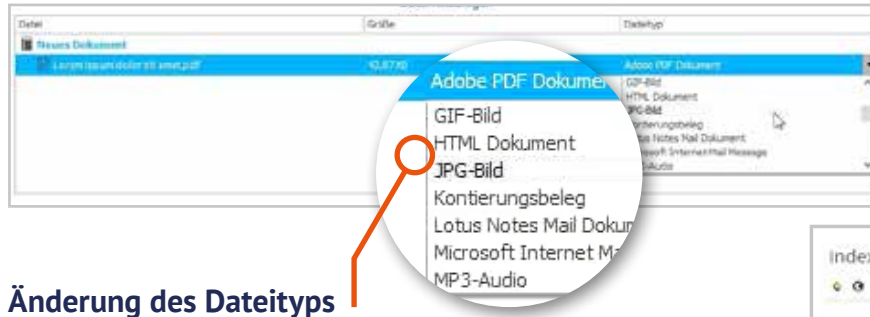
Datei
Größe
Dateityp
Neues Dokument
Lorem ipsum dolor sit amet.pdf
42,87 KB
Adobe PDF Dokument
GIF-Bild
HTML Dokument
JPG-Bild
Kontierungsbeleg
Lotus Notes Mail Dokument
Microsoft Internet Mail Message
MP3-Audio

Adobe PDF Dokumen
GIF-Bild
HTML Dokument
JPG-Bild
Kontierungsbeleg
Lotus Notes Mail Dokum
Microsoft Internet Ma
MP3-Audio

Index

Änderung des Dateityps